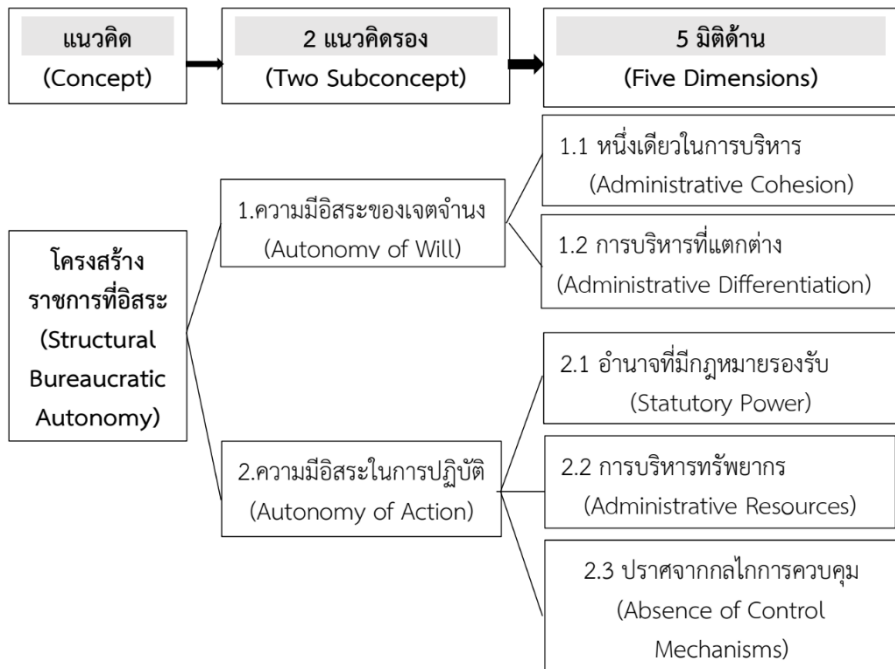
แนวคิด
(Concept)

2 แนวคิดรอง
(Two Subconcept)

5 มิติด้าน
(Five Dimensions)

โครงสร้างราชการที่อิสระ
(Structural Bureaucratic Autonomy)

1.ความมีอิสระของเจตจำนง
(Autonomy of Will)

1.1 หนึ่งเดียวในการบริหาร
(Administrative Cohesion)

1.2 การบริหารที่แตกต่าง
(Administrative Differentiation)

2.ความมีอิสระในการปฏิบัติ
(Autonomy of Action)

2.1 อำนาจที่มีกฎหมายรองรับ
(Statutory Power)

2.2 การบริหารทรัพยากร
(Administrative Resources)

2.3 ปราศจากกลไกการควบคุม
(Absence of Control Mechanisms)